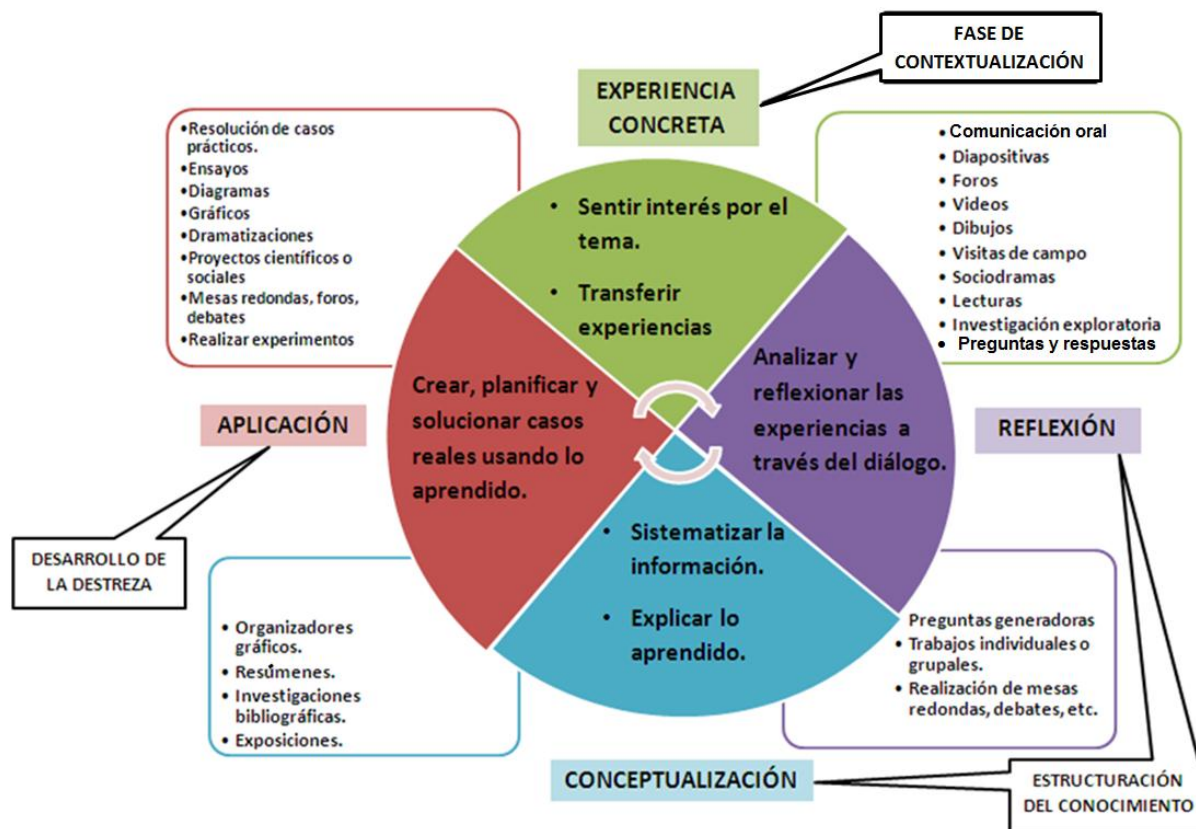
FASE DE CONTEXTUALIZACIÓN

EXPERIENCIA CONCRETA

• Resolución de casos prácticos.
• Ensayos
• Diagramas
• Gráficos
• Dramatizaciones
• Proyectos científicos o sociales
• Mesas redondas, foros, debates
• Realizar experimentos

• Comunicación oral
• Diapositivas
• Foros
• Videos
• Dibujos
• Visitas de campo
• Sociodramas
• Lecturas
• Investigación exploratoria
• Preguntas y respuestas

• Sentir interés por el tema.
• Transferir experiencias

Analizar y reflexionar las experiencias a través del diálogo.

Crear, planificar y solucionar casos reales usando lo aprendido.

• Sistematizar la información.
• Explicar lo aprendido.

APLICACIÓN

REFLEXIÓN

DESARROLLO DE LA DESTREZA

• Organizadores gráficos.
• Resúmenes.
• Investigaciones bibliográficas.
• Exposiciones.

• Preguntas generadoras
• Trabajos individuales o grupales.
• Realización de mesas redondas, debates, etc.

CONCEPTUALIZACIÓN

ESTRUCTURACIÓN DEL CONOCIMIENTO